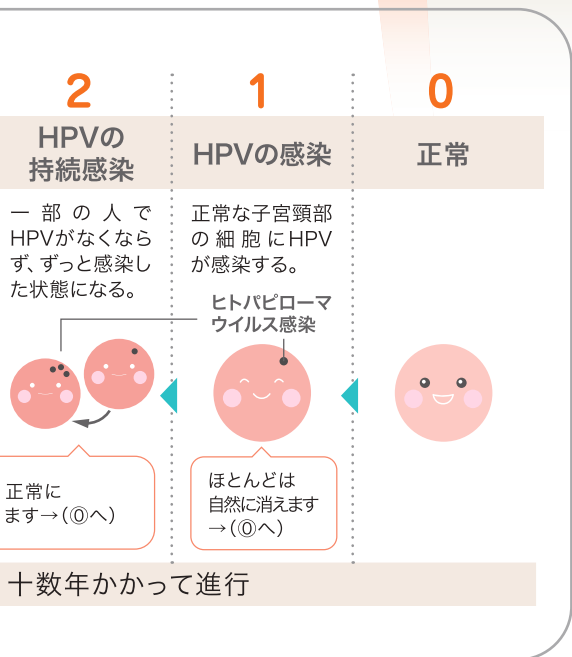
2

HPVの持続感染

一部の人でHPVがなくならず、ずっと感染した状態になる。

正常に
ます→(⓪へ)

1

HPVの感染

正常な子宮頸部の細胞にHPVが感染する。

ヒトパピローマウイルス感染

ほとんどは自然に消えます→(⓪へ)

0

正常

十数年かかって進行